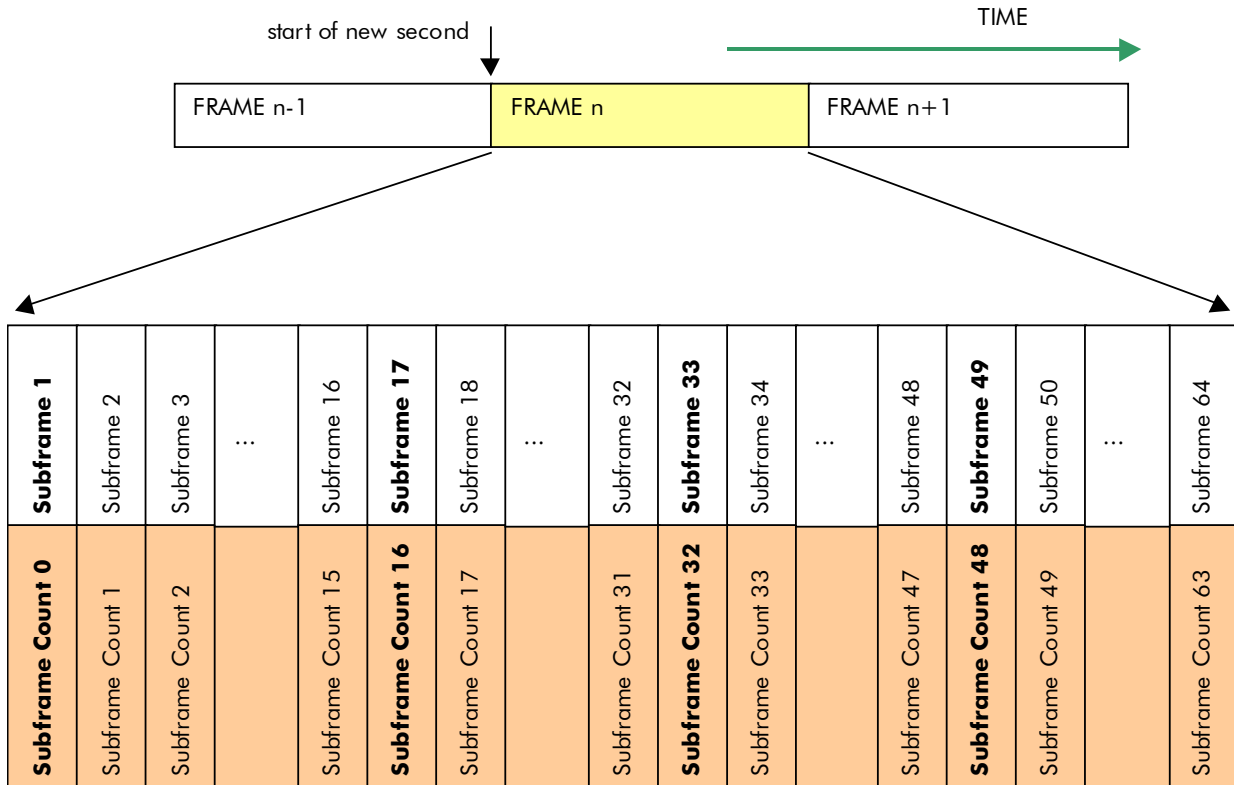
start of new second

TIME

| FRAME n-1 | FRAME n | FRAME n+1 |
|---|---|---|

| Subframe 1 | Subframe 2 | Subframe 3 | ... | Subframe 16 | Subframe 17 | Subframe 18 | ... | Subframe 32 | Subframe 33 | Subframe 34 | ... | Subframe 48 | Subframe 49 | Subframe 50 | ... | Subframe 64 |
|---|---|---|---|---|---|---|---|---|---|---|---|---|---|---|---|---|
| Subframe Count 0 | Subframe Count 1 | Subframe Count 2 | | Subframe Count 15 | Subframe Count 16 | Subframe Count 17 | | Subframe Count 31 | Subframe Count 32 | Subframe Count 33 | | Subframe Count 47 | Subframe Count 48 | Subframe Count 49 | | Subframe Count 63 |